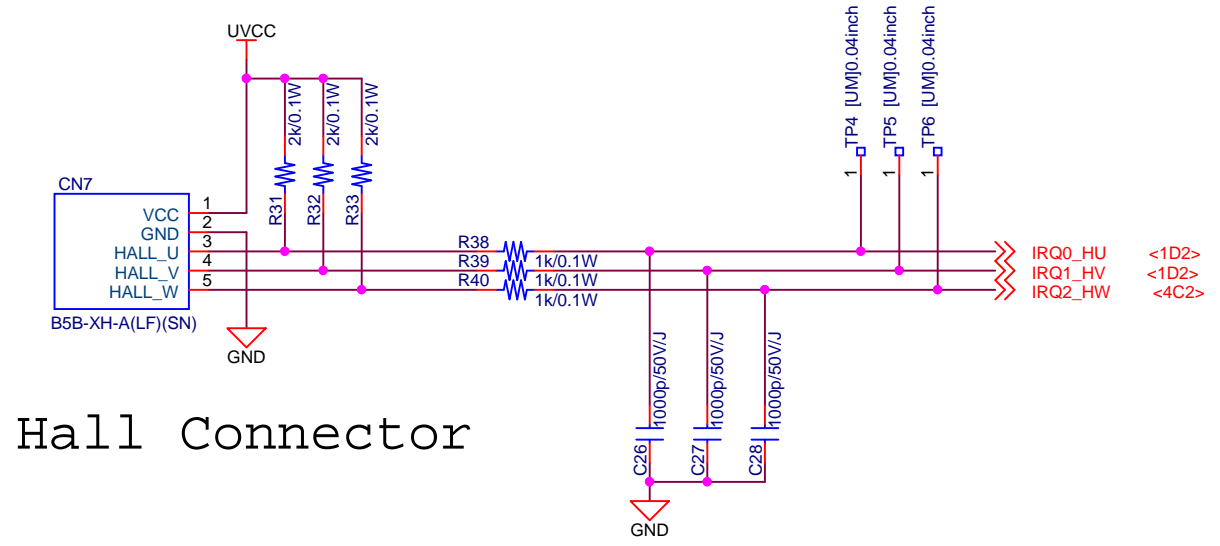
UVCC

2k/0.1W
2k/0.1W
2k/0.1W

R31
R32
R33

TP4 [UM]0.04inch
TP5 [UM]0.04inch
TP6 [UM]0.04inch

1
1
1

CN7
VCC 1
GND 2
HALL_U 3
HALL_V 4
HALL_W 5
B5B-XH-A(LF)(SN)

GND

R38
R39 1k/0.1W
R40 1k/0.1W
1k/0.1W

IRQ0_HU <1D2>
IRQ1_HV <1D2>
IRQ2_HW <4C2>

1000p/50V/J
1000p/50V/J
1000p/50V/J

C26
C27
C28

GND

Hall Connector